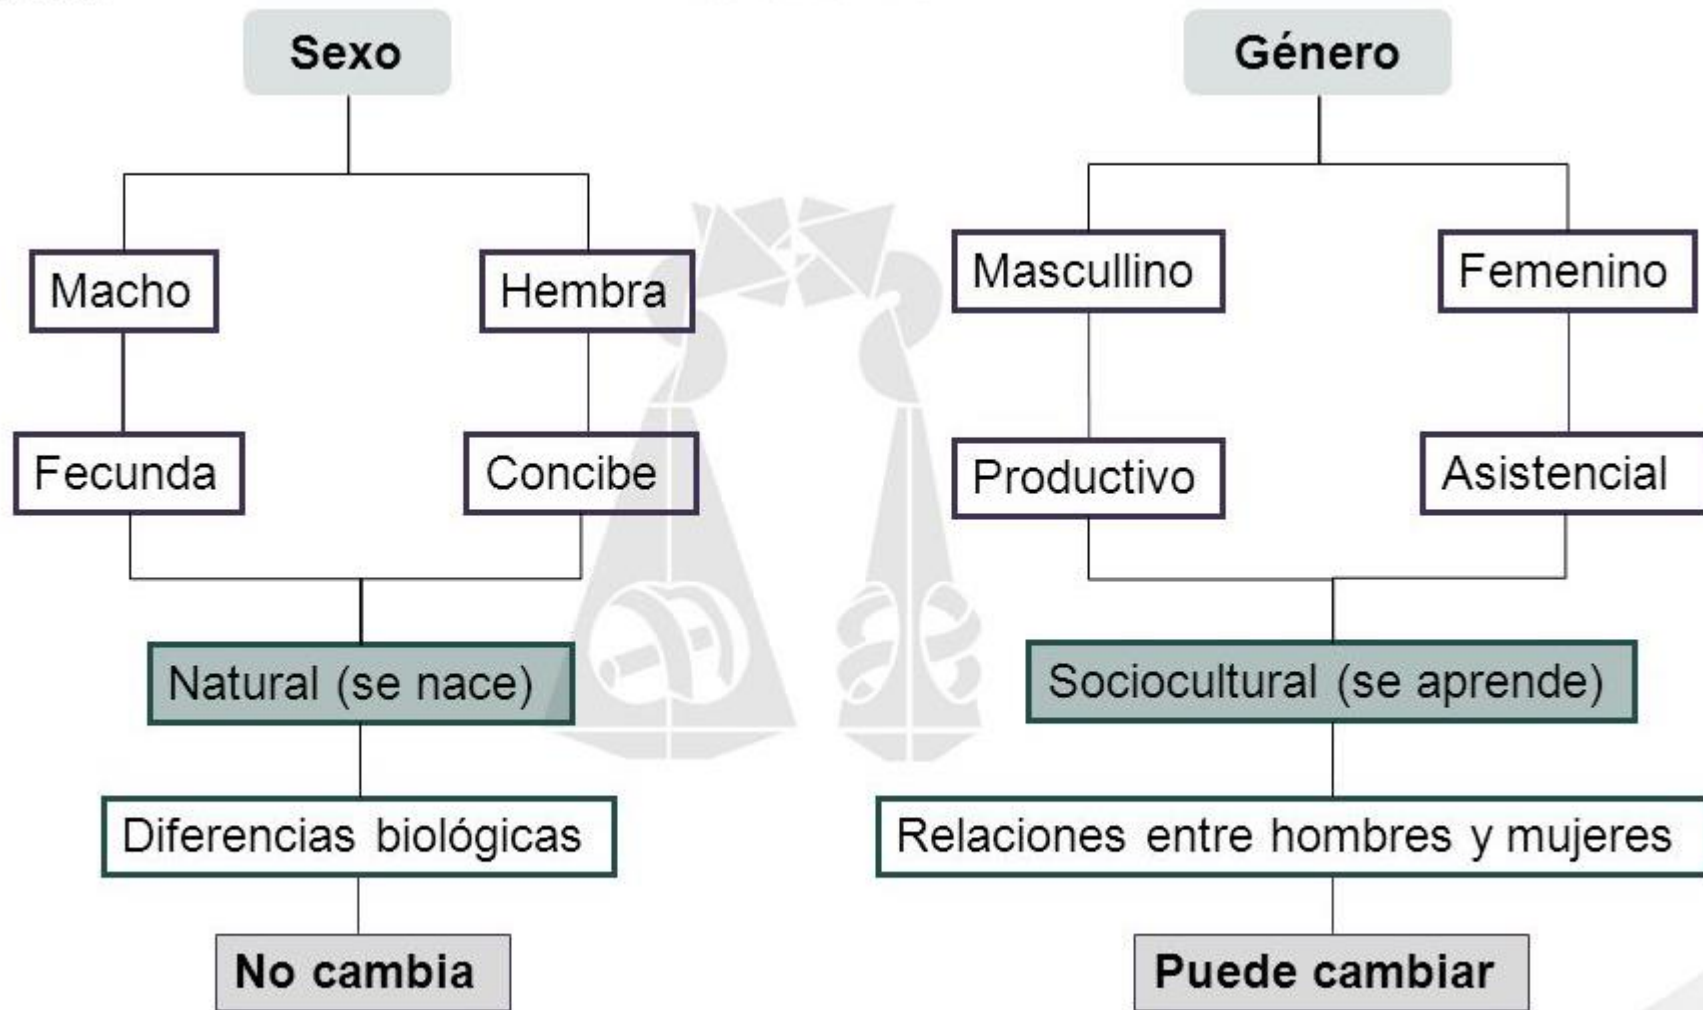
Sexo

Macho

Hembra

Fecunda

Concibe

Natural (se nace)

Diferencias biológicas

No cambia

Género

Mascullino

Femenino

Productivo

Asistencial

Sociocultural (se aprende)

Relaciones entre hombres y mujeres

Puede cambiar